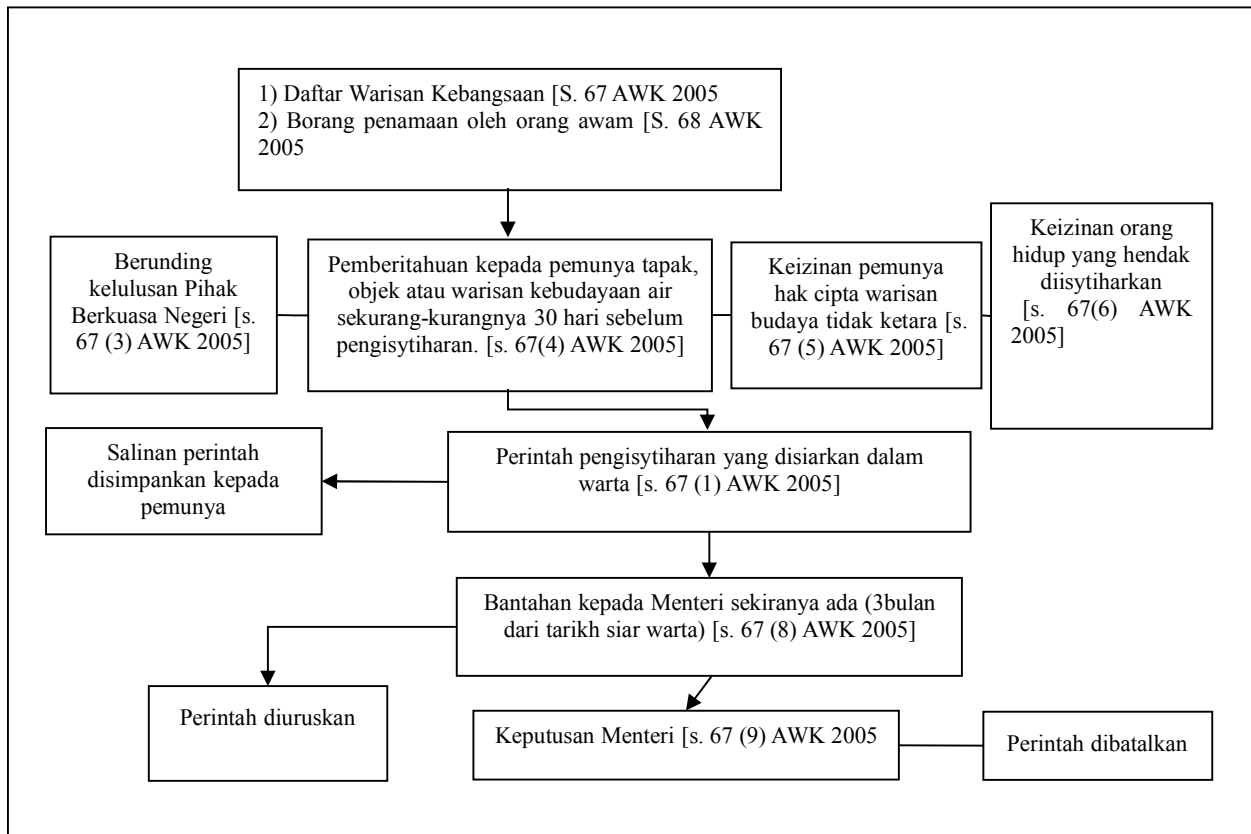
1) Daftar Warisan Kebangsaan [S. 67 AWK 2005
2) Borang penamaan oleh orang awam [S. 68 AWK 2005

Berunding kelulusan Pihak Berkuasa Negeri [s. 67 (3) AWK 2005]

Pemberitahuan kepada pemunya tapak, objek atau warisan kebudayaan air sekurang-kurangnya 30 hari sebelum pengisytiharan. [s. 67(4) AWK 2005]

Keizinan pemunya hak cipta warisan budaya tidak ketara [s. 67 (5) AWK 2005]

Keizinan orang hidup yang hendak diisytiharkan [s. 67(6) AWK 2005]

Salinan perintah disimpankan kepada pemunya

Perintah pengisytiharan yang disiarkan dalam warta [s. 67 (1) AWK 2005]

Bantahan kepada Menteri sekiranya ada (3bulan dari tarikh siar warta) [s. 67 (8) AWK 2005]

Perintah diuruskan

Keputusan Menteri [s. 67 (9) AWK 2005

Perintah dibatalkan